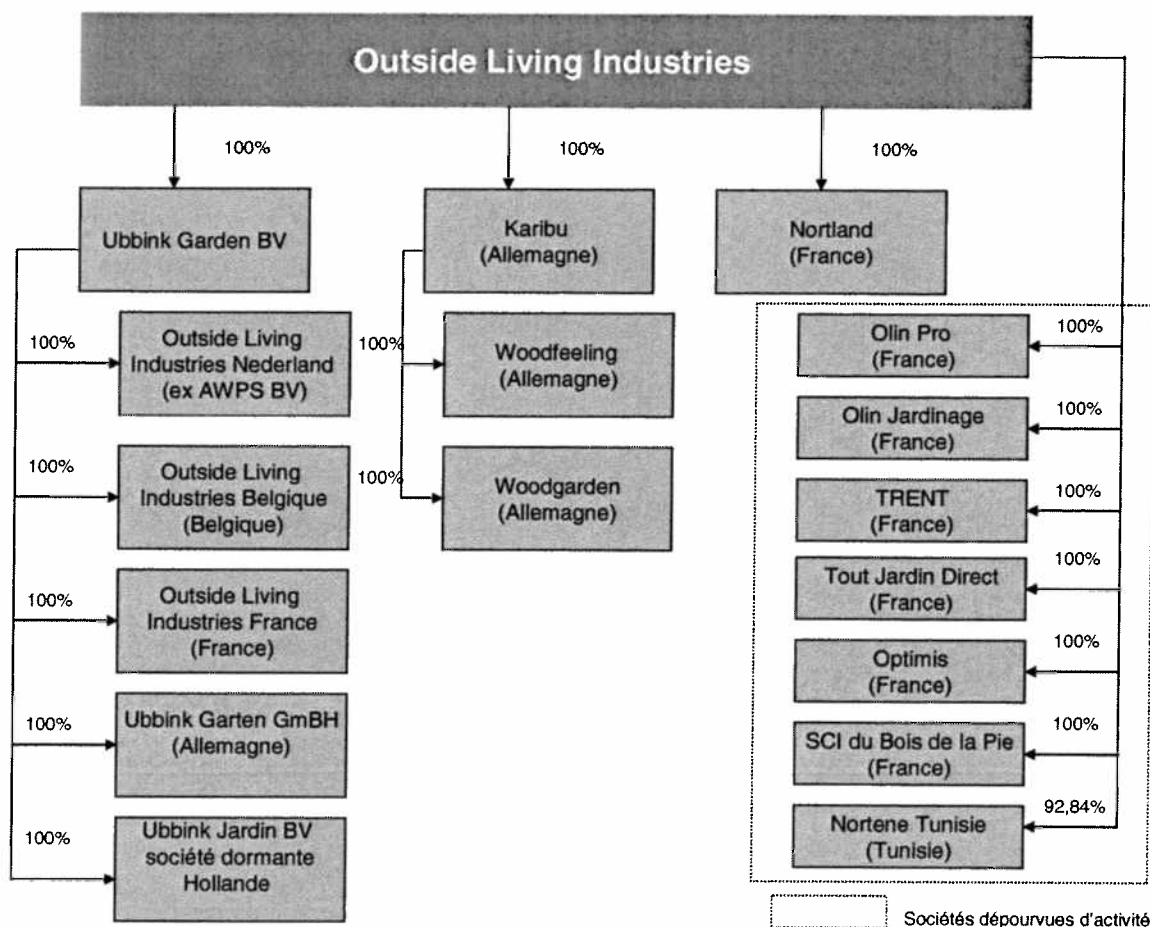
Outside Living Industries

100%

100%

100%

Ubbink Garden BV

100%
Outside Living Industries Nederland (ex AWPS BV)

100%
Outside Living Industries Belgique (Belgique)

100%
Outside Living Industries France (France)

100%
Ubbink Garten GmBH (Allemagne)

100%
Ubbink Jardin BV société dormante Hollande

Karibu (Allemagne)

100%
Woodfeeling (Allemagne)

100%
Woodgarden (Allemagne)

Nortland (France)

100%
Olin Pro (France)

100%
Olin Jardinage (France)

100%
TRENT (France)

100%
Tout Jardin Direct (France)

100%
Optimis (France)

100%
SCI du Bois de la Pie (France)

92,84%
Nortene Tunisie (Tunisie)

Sociétés dépourvues d'activité